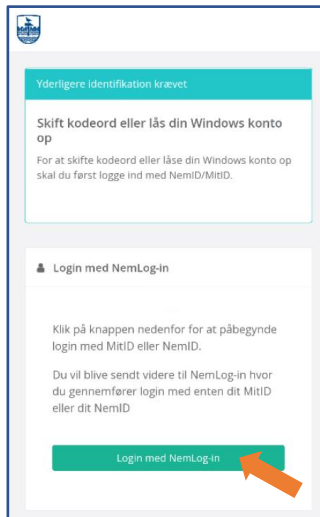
Yderligere identifikation krævet

Skift kodeord eller lås din Windows konto op

For at skifte kodeord eller låse din Windows konto op skal du først logge ind med NemID/MitID.

Login med NemLog-in

Klik på knappen nedenfor for at påbegynde login med MitID eller NemID.

Du vil blive sendt videre til NemLog-in hvor du gennemfører login med enten dit MitID eller dit NemID

Login med NemLog-in